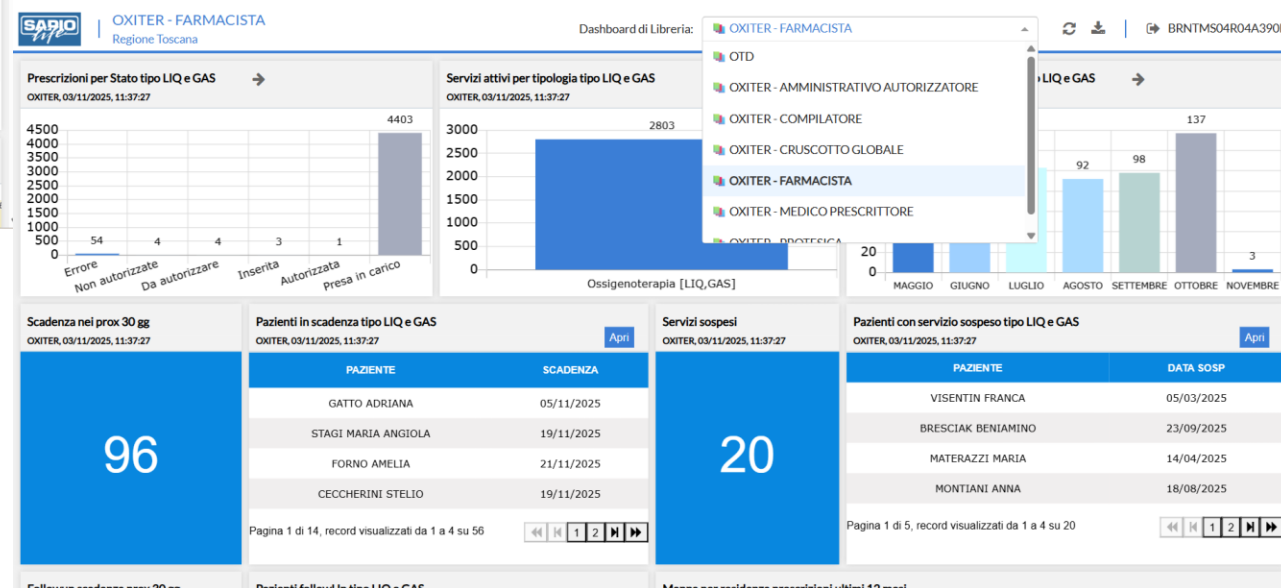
SAPIO life

OXITER - FARMACISTA
Regione Toscana

Dashboard di Libreria: OXITER - FARMACISTA

BRNTMS04R04A390

OTD
OXITER - AMMINISTRATIVO AUTORIZZATORE
OXITER - COMPILATORE
OXITER - CRUSCOTTO GLOBALE
OXITER - FARMACISTA
OXITER - MEDICO PRESCRITTORE
OXITER - PROTESICA

Prescrizioni per Stato tipo LIQ e GAS
OXITER, 03/11/2025, 11:37:27

4500
4000
3500
3000
2500
2000
1500
1000
500
0

54 4 4 3 1 4403

Errore
Non autorizzate
Da autorizzare
Inserita
Autorizzata
Presa in carico

Servizi attivi per tipologia tipo LIQ e GAS
OXITER, 03/11/2025, 11:37:27

3000
2500
2000
1500
1000
500
0

2803

Ossigenoterapia [LIQ,GAS]

LIQ e GAS

137
92
98
20
0
3

MAGGIO GIUGNO LUGLIO AGOSTO SETTEMBRE OTTOBRE NOVEMBRE

Scadenza nei prox 30 gg
OXITER, 03/11/2025, 11:37:27

96

Pazienti in scadenza tipo LIQ e GAS
OXITER, 03/11/2025, 11:37:27
Apri

| PAZIENTE | SCADENZA |
|---|---|
| GATTO ADRIANA | 05/11/2025 |
| STAGI MARIA ANGIOLA | 19/11/2025 |
| FORNO AMELIA | 21/11/2025 |
| CECCHERINI STELIO | 19/11/2025 |

Pagina 1 di 14, record visualizzati da 1 a 4 su 56
1 2

Servizi sospesi
OXITER, 03/11/2025, 11:37:27

20

Pazienti con servizio sospeso tipo LIQ e GAS
OXITER, 03/11/2025, 11:37:27
Apri

| PAZIENTE | DATA SOSP |
|---|---|
| VISENTIN FRANCA | 05/03/2025 |
| BRESCIAK BENIAMINO | 23/09/2025 |
| MATERAZZI MARIA | 14/04/2025 |
| MONTIANI ANNA | 18/08/2025 |

Pagina 1 di 5, record visualizzati da 1 a 4 su 20
1 2

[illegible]